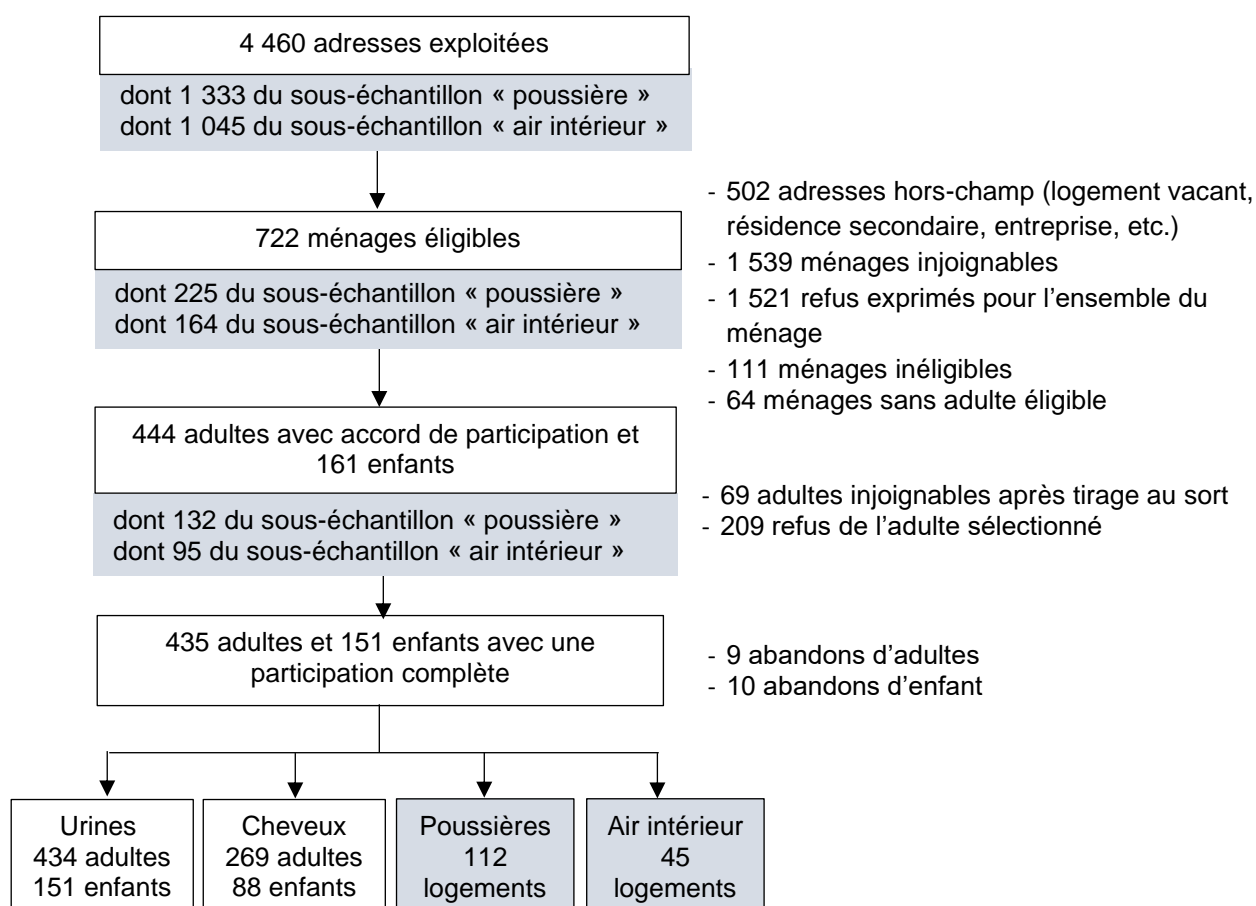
4 460 adresses exploitées

dont 1 333 du sous-échantillon « poussière »
dont 1 045 du sous-échantillon « air intérieur »

- 502 adresses hors-champ (logement vacant, résidence secondaire, entreprise, etc.)
- 1 539 ménages injoignables
- 1 521 refus exprimés pour l'ensemble du ménage
- 111 ménages inéligibles
- 64 ménages sans adulte éligible

722 ménages éligibles

dont 225 du sous-échantillon « poussière »
dont 164 du sous-échantillon « air intérieur »

444 adultes avec accord de participation et 161 enfants

dont 132 du sous-échantillon « poussière »
dont 95 du sous-échantillon « air intérieur »

- 69 adultes injoignables après tirage au sort
- 209 refus de l'adulte sélectionné

435 adultes et 151 enfants avec une participation complète

- 9 abandons d'adultes
- 10 abandons d'enfant

Urines
434 adultes
151 enfants

Cheveux
269 adultes
88 enfants

Poussières
112
logements

Air intérieur
45
logements